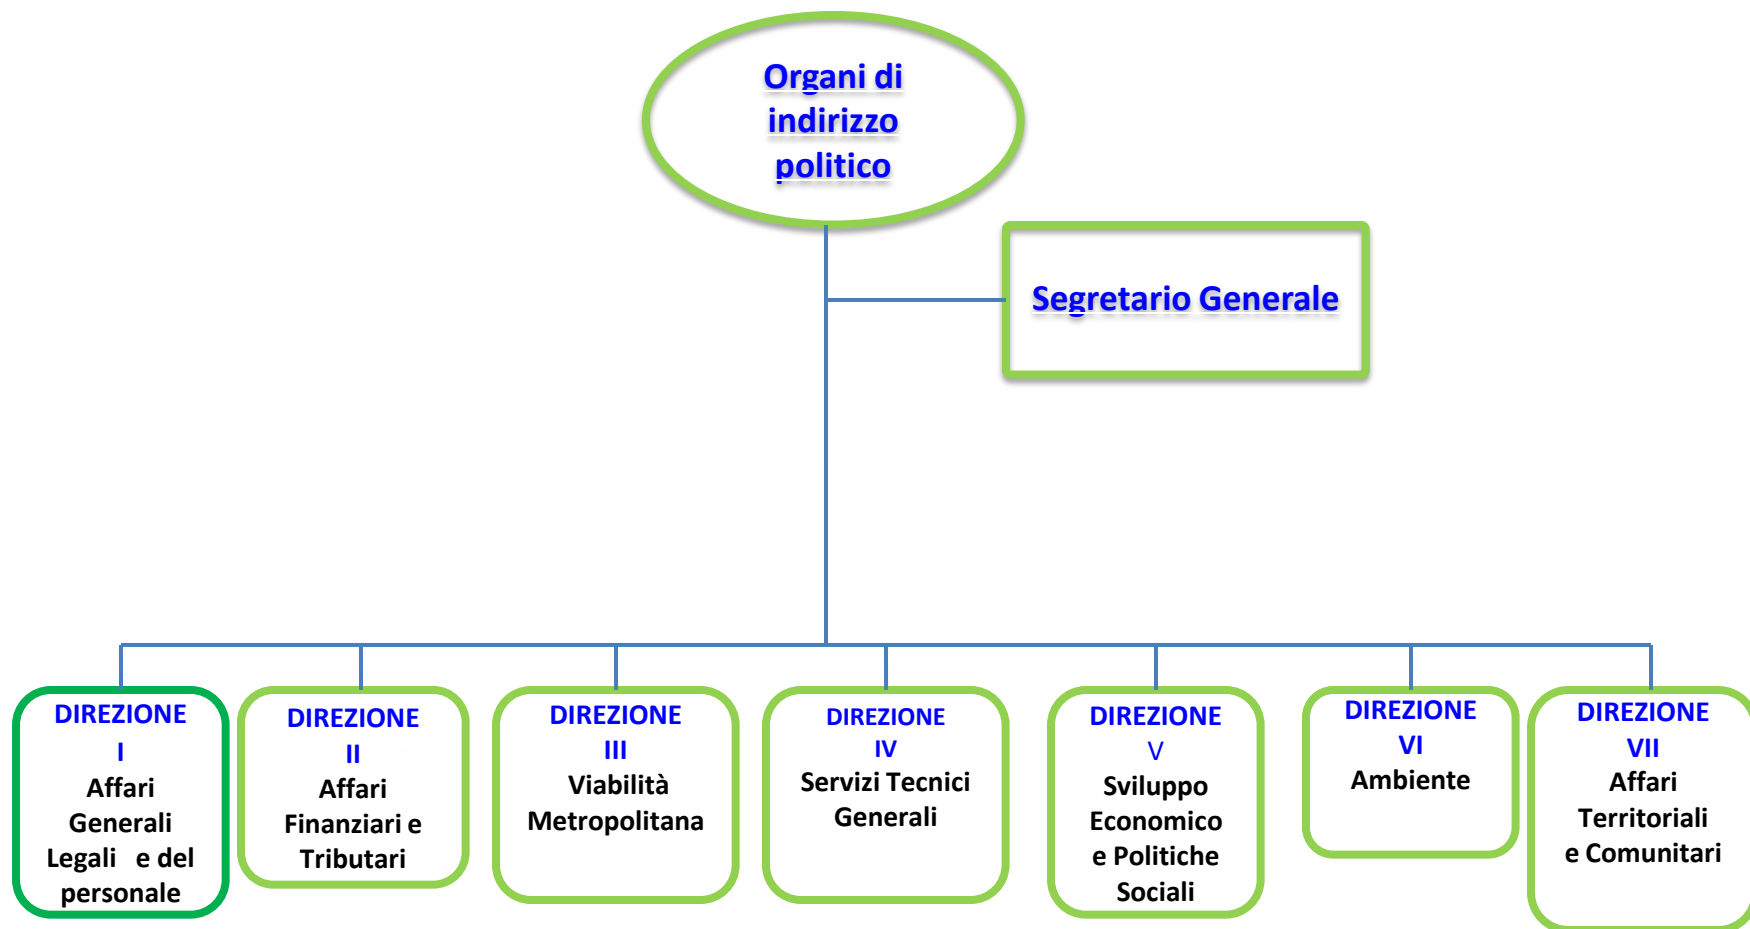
Organi di indirizzo politico

Segretario Generale

DIREZIONE I
Affari Generali Legali e del personale

DIREZIONE II
Affari Finanziari e Tributari

DIREZIONE III
Viabilità Metropolitana

DIREZIONE IV
Servizi Tecnici Generali

DIREZIONE V
Sviluppo Economico e Politiche Sociali

DIREZIONE VI
Ambiente

DIREZIONE VII
Affari Territoriali e Comunitari